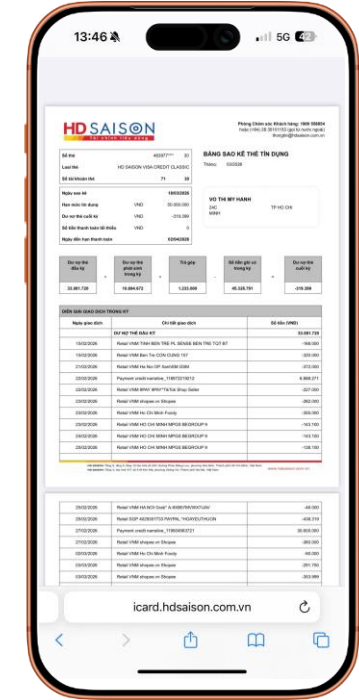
13:46

5G 42

HD SAISON

BẢNG SAO KÊ THẺ TÍN DỤNG

VO THI MY HANH

TP HO CHI

Số thẻ

Loại thẻ HD SAISON VISA CREDIT CLASSIC

Số tài khoản thẻ

Ngày sao kê 18/03/2026

Hạn mức tín dụng VND 30.000.000

Dư nợ thẻ cuối kỳ VND -319.399

Số tiền thanh toán tối thiểu VND 0

Ngày đến hạn thanh toán 02/04/2026

Dư nợ thẻ đầu kỳ 33.881.720

Dư nợ thẻ phát sinh trong kỳ 10.884.672

Trả góp 1.233.000

Số tiền ghi có trong kỳ 45.328.791

Dư nợ thẻ cuối kỳ -319.399

DIỄN GIẢI GIAO DỊCH TRONG KỲ

| Ngày giao dịch | Chi tiết giao dịch | Số tiền (VND) |
|---|---|---|
| | DƯ NỢ THẺ ĐẦU KỲ | 33.881.720 |
| 15/02/2026 | Retail VNM TINH BEN TRE PL SENSE BEN TRE TGT 87 | -168.000 |
| 15/02/2026 | Retail VNM Ben Tre CON CUNG 157 | -320.000 |
| 21/02/2026 | Retail VNM Ha Noi GP SemSM 0094 | -372.000 |
| 21/02/2026 | Payment credit narrative | 6.968.371 |
| 22/02/2026 | Retail VNM | -227.000 |
| 23/02/2026 | Retail VNM shopee.vn Shopee | -262.000 |
| 23/02/2026 | Retail VNM Ho Chi Minh Foody | -356.000 |
| 23/02/2026 | Retail VNM HO CHI MINH MPOS BIGGROUP 9 | -143.100 |
| 23/02/2026 | Retail VNM HO CHI MINH MPOS BIGGROUP 9 | -143.100 |
| 23/02/2026 | Retail VNM HO CHI MINH MPOS BIGGROUP 9 | -138.150 |

| | | |
|---|---|---|
| 25/02/2026 | Retail VNM HA NOI Grab | -60.000 |
| 26/02/2026 | Retail SGP PAYPAL | -439.319 |
| 27/02/2026 | Payment credit narrative | 30.000.000 |
| 27/02/2026 | Retail VNM shopee.vn Shopee | -800.000 |
| 02/03/2026 | Retail VNM Ho Chi Minh Foody | -60.000 |
| 03/03/2026 | Retail VNM shopee.vn Shopee | -291.760 |
| 03/03/2026 | Retail VNM shopee.vn Shopee | -303.999 |

icard.hdsaison.com.vn